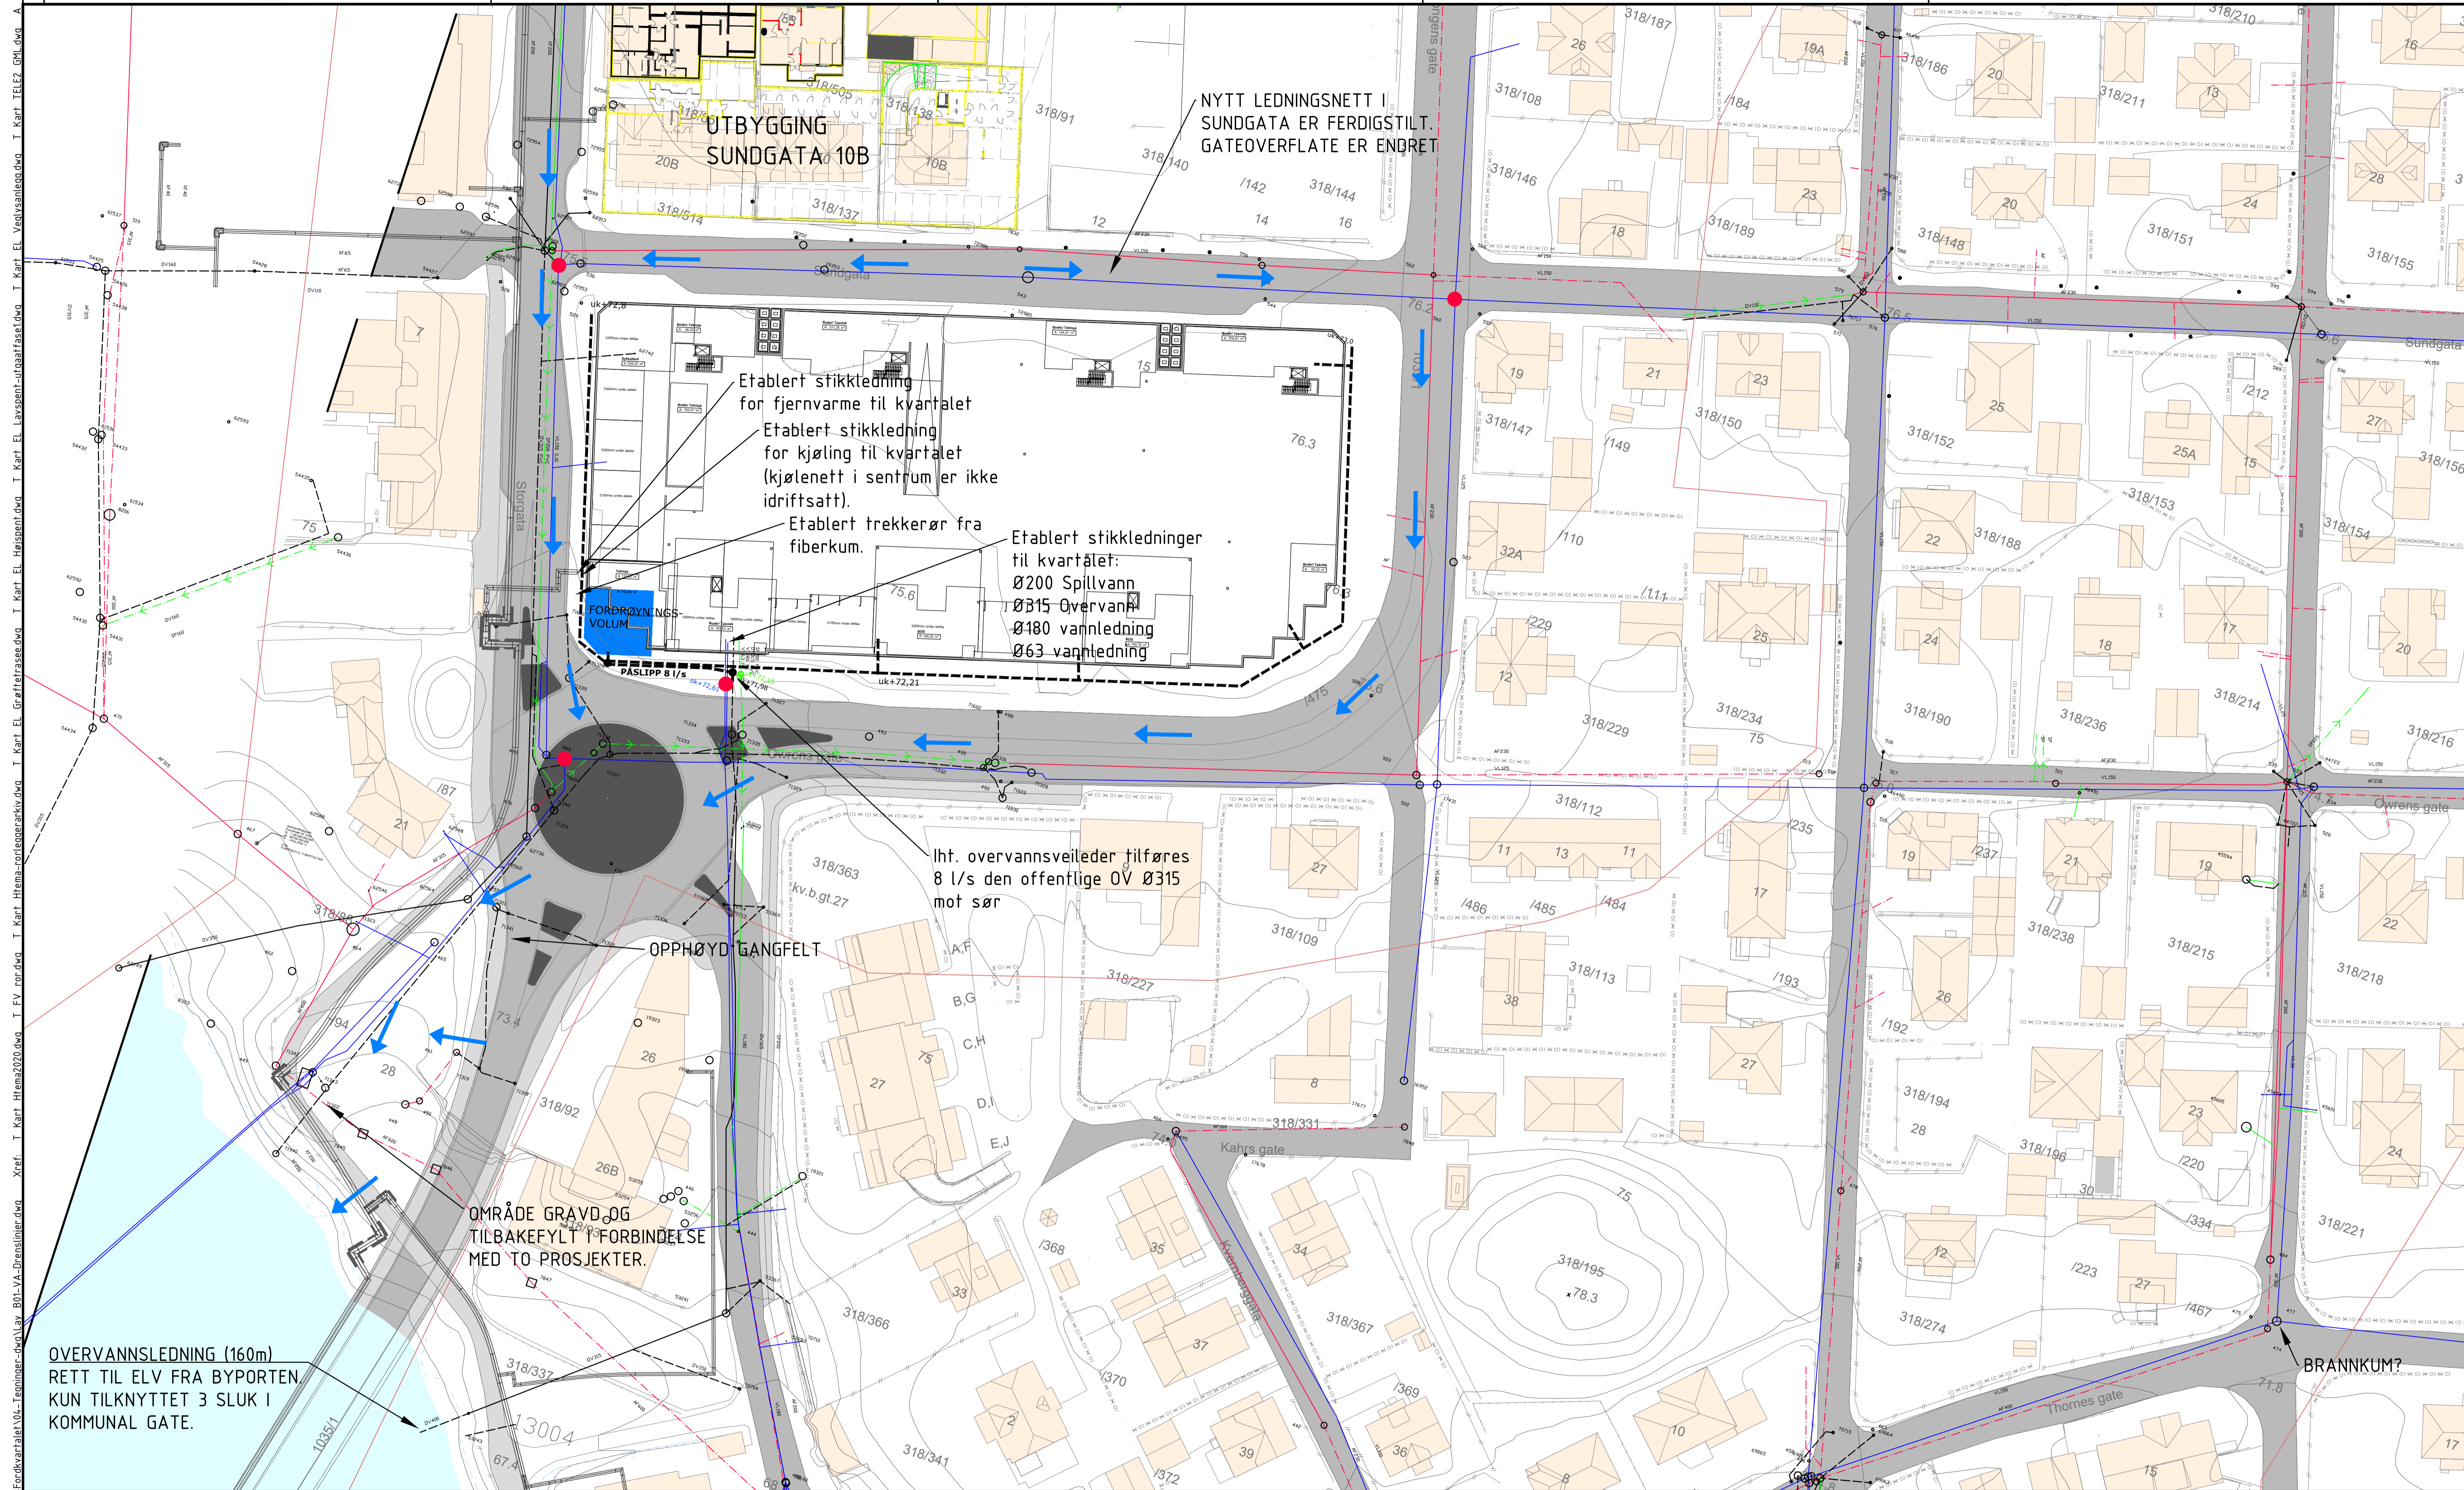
UTBYGGING
SUNDGATA 10B

NYTT LEDNINGSNETT I SUNDGATA ER FERDIGSTILT. GATEOVERFLATE ER ENDRET

Etablert stikkledning for fjernvarme til kvartalet

Etablert stikkledning for kjøling til kvartalet (kjølenett i sentrum er ikke idriftsatt).

Etablert trekkerør fra fiberkum.

Etablert stikkledninger til kvartalet:
Ø200 Spillvann
Ø315 Overvann
Ø180 vannledning
Ø63 vannledning

FORDRØYNINGS-VOLUM

PÅSLIPP 8 l/s

Iht. overvannsveileder tilføres 8 l/s den offentlige OV Ø315 mot sør

OPPHØYD GANGFELT

OMRÅDE GRAVD OG TILBAKEFYLT I FORBINDELSE MED TO PROSJEKTER.

OVERVANNSLEDNING (160m) RETT TIL ELV FRA BYPORTEN. KUN TILKNYTTET 3 SLUK I KOMMUNAL GATE.

BRANNKUM?

Sundgata
Storgata
Owrens gate
Kahrs gate
Thornes gate
Kvernbogata

318/187 318/108 318/146 318/189 318/186 318/211 318/148 318/151 318/155 318/210 318/91 318/140 /142 318/144 318/137 318/614 318/505 318/138 20B 10B 12 14 16 26 19A /184 23 18 13 20 24 28 19 21 318/147 /149 318/150 318/152 25 25A 15 /212 27 318/156 23 76.2 76.3 75.6 76.5 318/153 318/154 318/188 22 32A /110 /111 /229 12 25 24 18 17 20 318/229 318/234 75 318/190 318/236 318/214 318/216 /475 76 318/112 11 13 11 /235 17 19 /237 21 19 22 318/363 kv.b.gt.27 27 318/109 /486 /485 /484 318/238 318/215 318/218 318/227 318/113 38 /193 26 /192 27 318/194 28 318/196 30 23 /220 24 8 318/331 318/221 /334 /223 27 /467 318/274 12 75 318/195 78.3 71.8 A,F B,G C,H D,I E,J 26 27 75 318/92 26B 73.4 28 /94 21 /87 318/96 75 7 318/93 318/366 /368 33 35 34 318/367 37 2 /370 318/369 39 36 318/341 /372 10 8 15 17 318/337 13004 67.4 1035/1 68 uk+72,8 uk+72,21